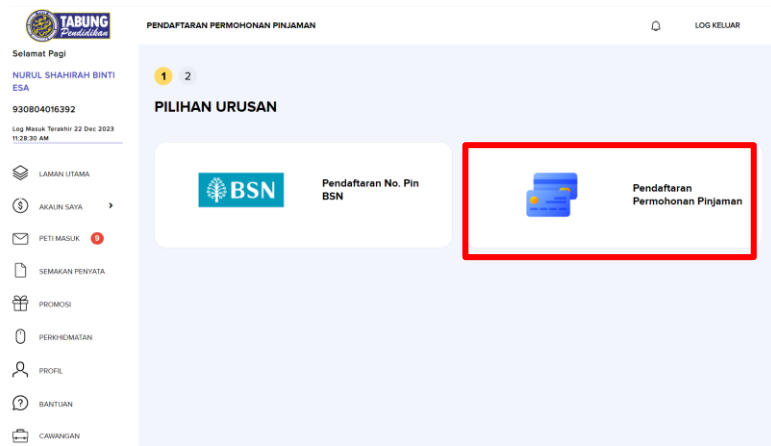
TABUNG Pendidikan

PENDAFTARAN PERMOHONAN PINJAMAN

LOG KELUAR

Selamat Pagi

NURUL SHAHIRAH BINTI ESA

930804016392

Log Masuk Terakhir 22 Dec 2023 11:28:30 AM

LAMAN UTAMA

AKAUN SAYA

PETI MASUK 9

SEMAKAN PENYATA

PROMOSI

PERKHIDMATAN

PROFIL

BANTUAN

CAWANGAN

1 2

PILIHAN URUSAN

BSN

Pendaftaran No. Pin BSN

Pendaftaran Permohonan Pinjaman